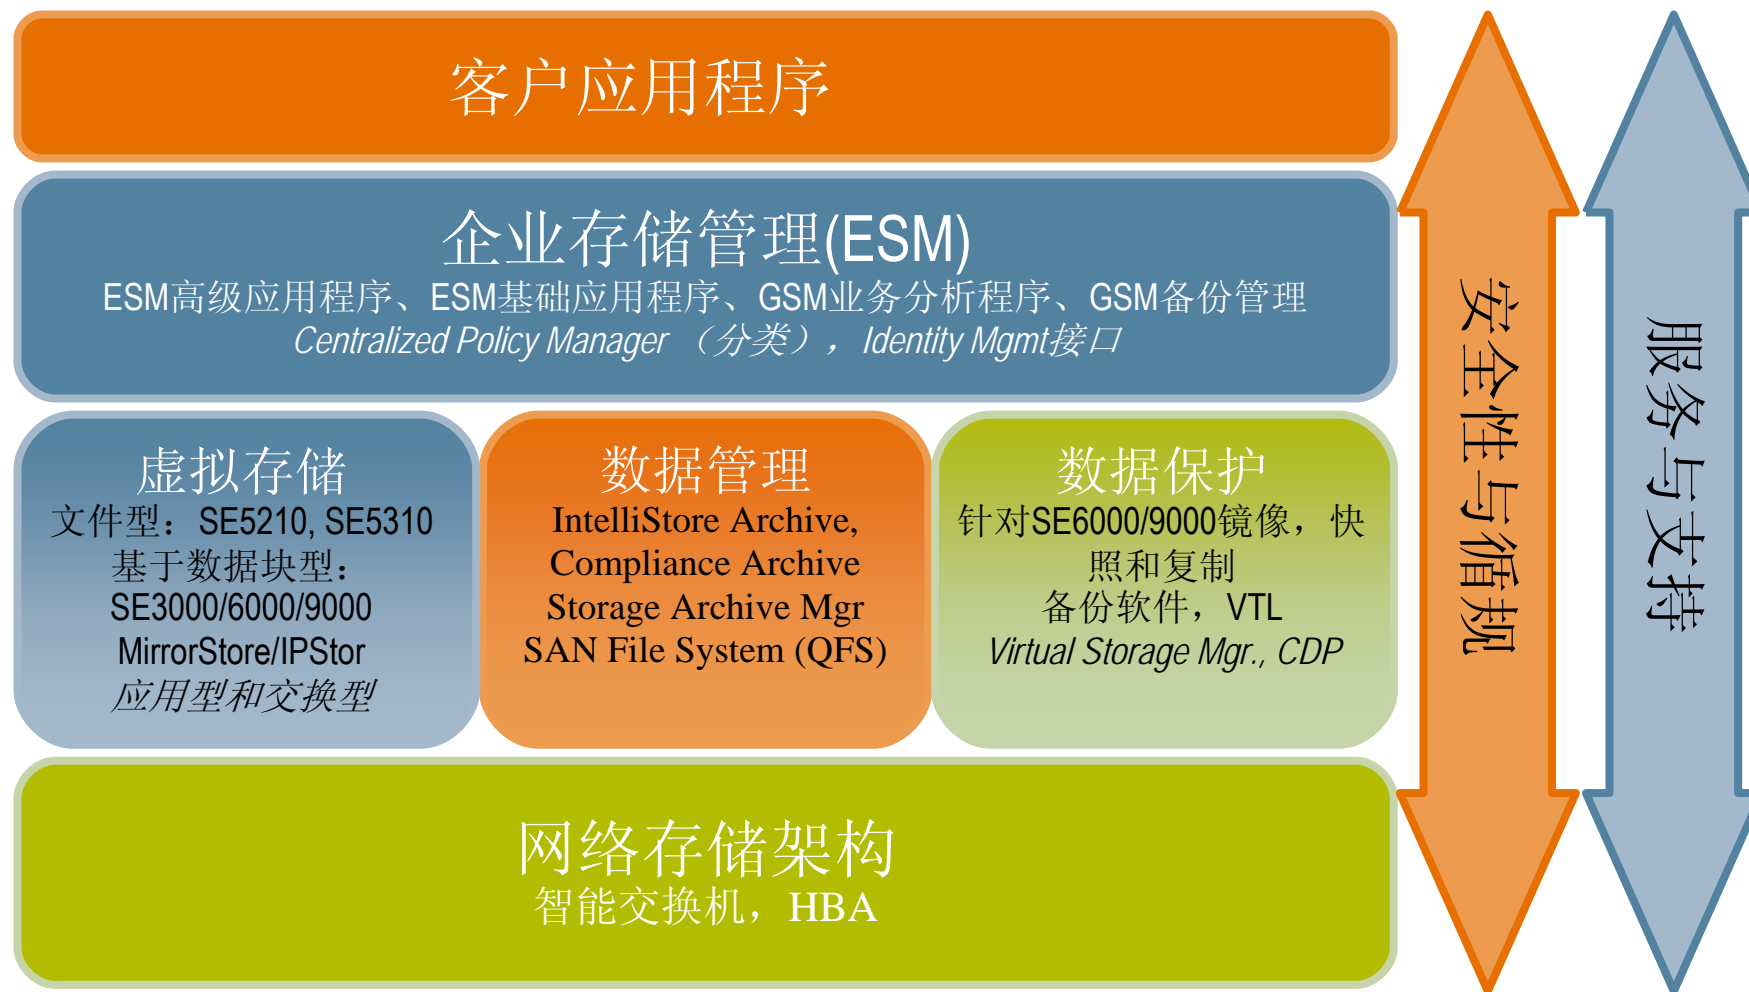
客户应用程序

企业存储管理(ESM)
ESM高级应用程序、ESM基础应用程序、GSM业务分析程序、GSM备份管理
Centralized Policy Manager （分类）， Identity Mgmt接口

虚拟存储
文件型： SE5210, SE5310
基于数据块型：
SE3000/6000/9000
MirrorStore/IPStor
应用型和交换型

数据管理
IntelliStore Archive,
Compliance Archive
Storage Archive Mgr
SAN File System (QFS)

数据保护
针对SE6000/9000镜像，快照和复制
备份软件，VTL
Virtual Storage Mgr., CDP

网络存储架构
智能交换机，HBA

安全性与循规

服务与支持